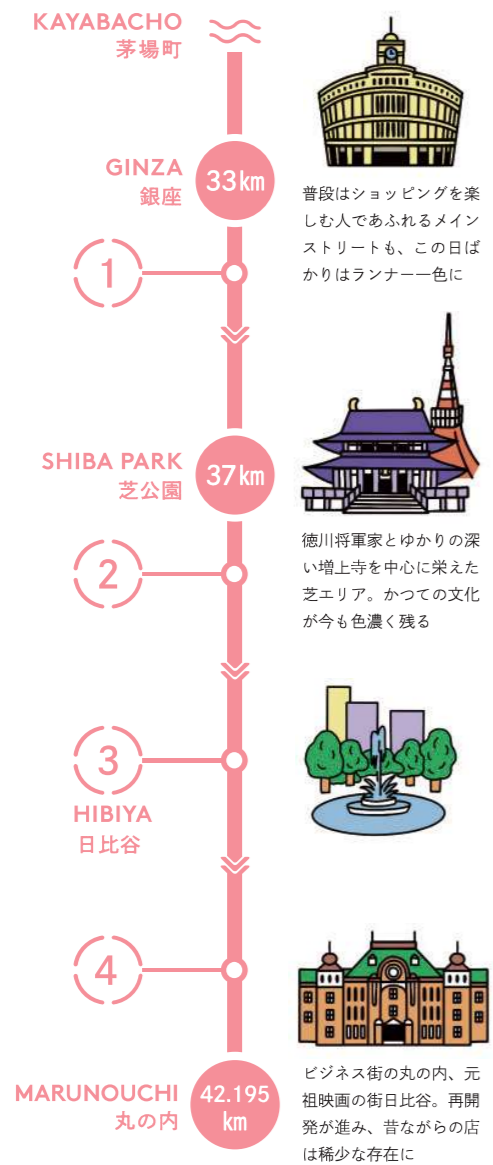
KAYABACHO
茅場町

GINZA
銀座

33km

普段はショッピングを楽しむ人であふれるメインストリートも、この日ばかりはランナー一色に

1

SHIBA PARK
芝公園

37km

徳川将軍家とゆかりの深い増上寺を中心に栄えた芝エリア。かつての文化が今も色濃く残る

2

3

HIBIYA
日比谷

4

MARUNOUCHI
丸の内

42.195 km

ビジネス街の丸の内、元祖映画の街日比谷。再開発が進み、昔ながらの店は稀少な存在に